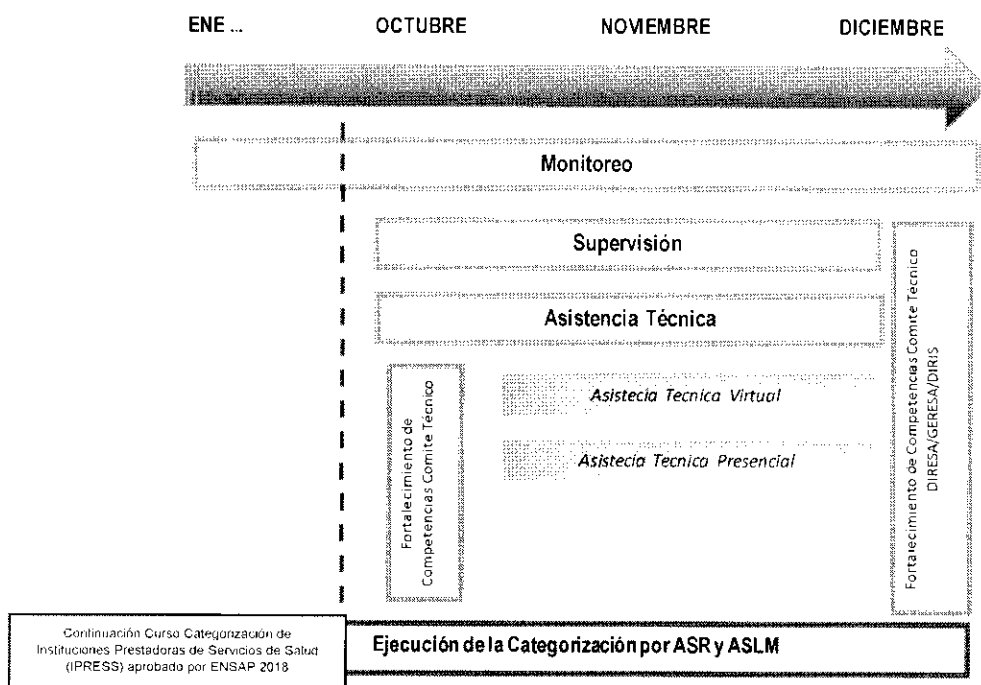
ENE ...

OCTUBRE

NOVIEMBRE

DICIEMBRE

Monitoreo

Supervisión

Asistencia Técnica

Fortalecimiento de Competencias Comite Tecnico

Asistecia Tecnica Virtual

Asistecia Tecnica Presencial

Fortalecimiento de Competencias Comite Tecnico DIRESA/GERESA/DIRIS

Continuación Curso Categorización de Instituciones Prestadoras de Servicios de Salud (IPRESS) aprobado por ENSAP 2018

Ejecución de la Categorización por ASR y ASLM